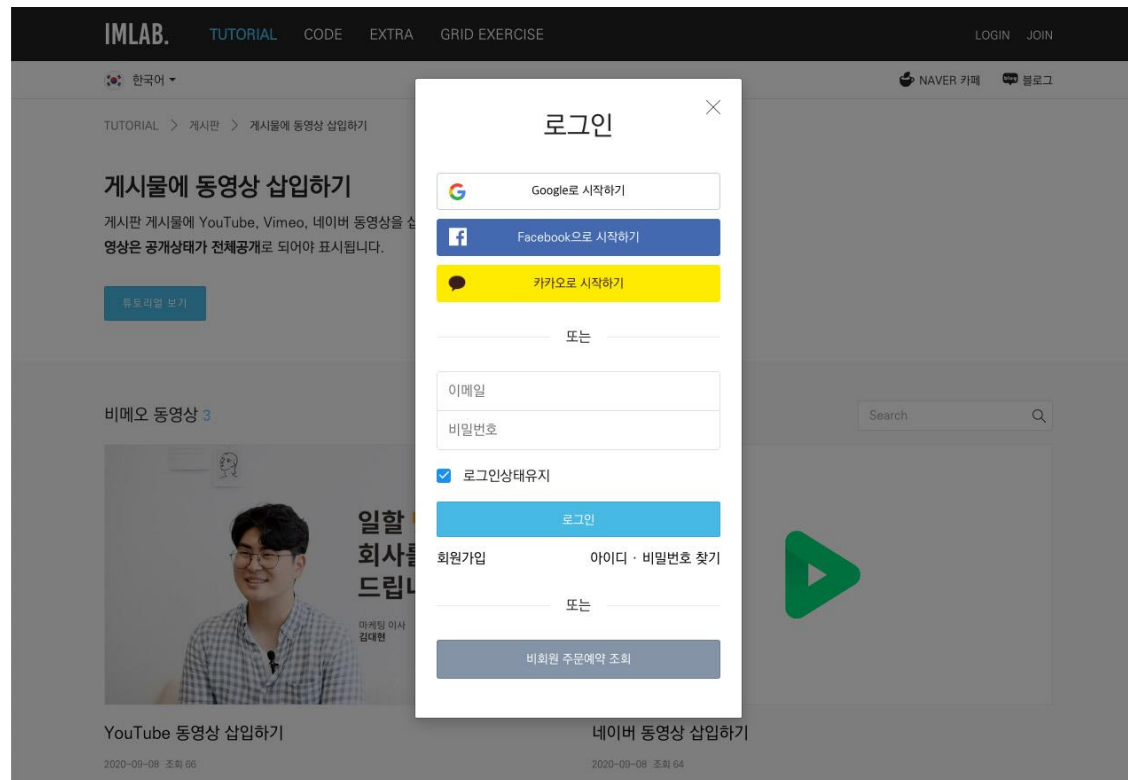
IMLAB. TUTORIAL CODE EXTRA GRID EXERCISE LOGIN JOIN

한국어 ▾

NAVER 카페 블로그

TUTORIAL > 게시판 > 게시물에 동영상 삽입하기

게시물에 동영상 삽입하기

게시판 게시물에 YouTube, Vimeo, 네이버 동영상을 삽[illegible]

영상은 공개상태가 전체공개로 되어야 표시됩니다.

튜토리얼 보기

비메오 동영상 3

Search

일할 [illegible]
회사를 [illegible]
드립니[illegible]

마케팅 이사
김대현

YouTube 동영상 삽입하기

2020-09-08 조회 66

네이버 동영상 삽입하기

2020-09-08 조회 64

로그인

×

Google로 시작하기

Facebook으로 시작하기

카카오로 시작하기

또는

이메일

비밀번호

로그인상태유지

로그인

회원가입

아이디 · 비밀번호 찾기

또는

비회원 주문예약 조회